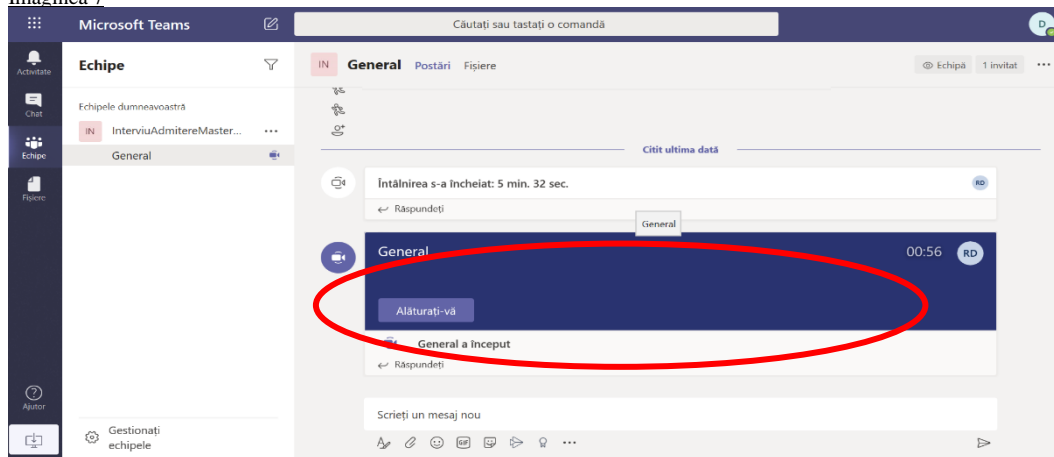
Imaginea 7

Microsoft Teams

Căutați sau tastați o comandă

D

Activitate

Chat

Echipe

Fișiere

Ajutor

Echipe

Echipele dumneavoastră

IN InterviuAdmitereMaster... ···

General

Gestionați echipele

IN General Postări Fișiere

Echipă 1 invitat ···

Citit ultima dată

Întâlnirea s-a încheiat: 5 min. 32 sec.

RD

Răspundeți

General

General 00:56 RD

Alăturați-vă

General a început

Răspundeți

Scrieți un mesaj nou